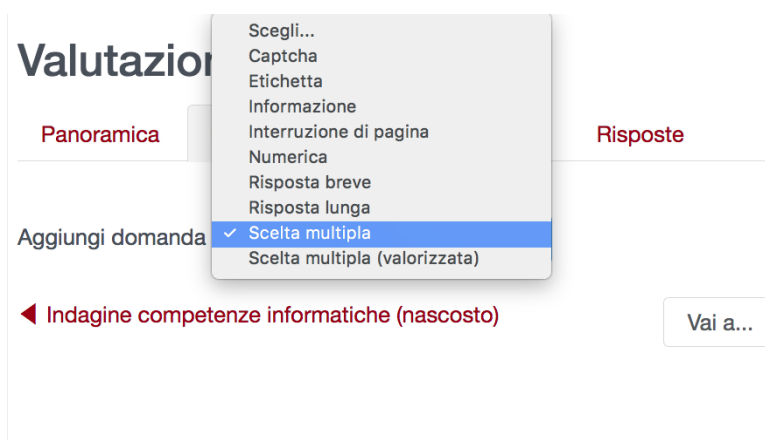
Valutazior

Panoramica

Risposte

Aggiungi domanda

Scegli...
Captcha
Etichetta
Informazione
Interruzione di pagina
Numerica
Risposta breve
Risposta lunga
✓ Scelta multipla
Scelta multipla (valorizzata)

◀ Indagine competenze informatiche (nascosto)

Vai a...